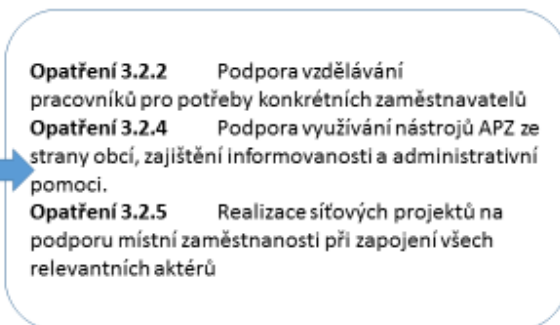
**Opatření 3.2.2** Podpora vzdělávání pracovníků pro potřeby konkrétních zaměstnavatelů
**Opatření 3.2.4** Podpora využívání nástrojů APZ ze strany obcí, zajištění informovanosti a administrativní pomoci.
**Opatření 3.2.5** Realizace síťových projektů na podporu místní zaměstnanosti při zapojení všech relevantních aktérů